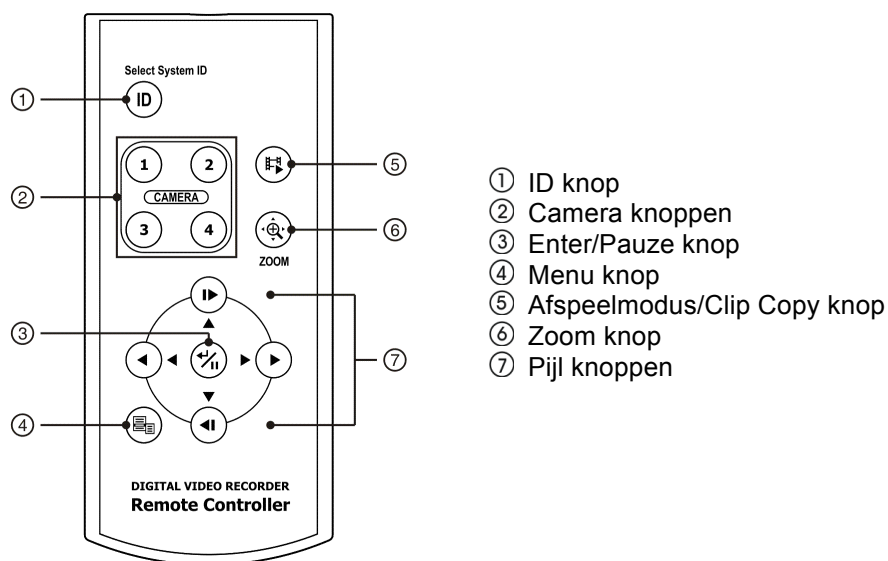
Select System ID

ID

① 

1 2
CAMERA
3 4

②

⑤

⑥

ZOOM

③

⑦

④

DIGITAL VIDEO RECORDER
Remote Controller

① ID knop
② Camera knoppen
③ Enter/Pauze knop
④ Menu knop
⑤ Afspeelmodus/Clip Copy knop
⑥ Zoom knop
⑦ Pijl knoppen